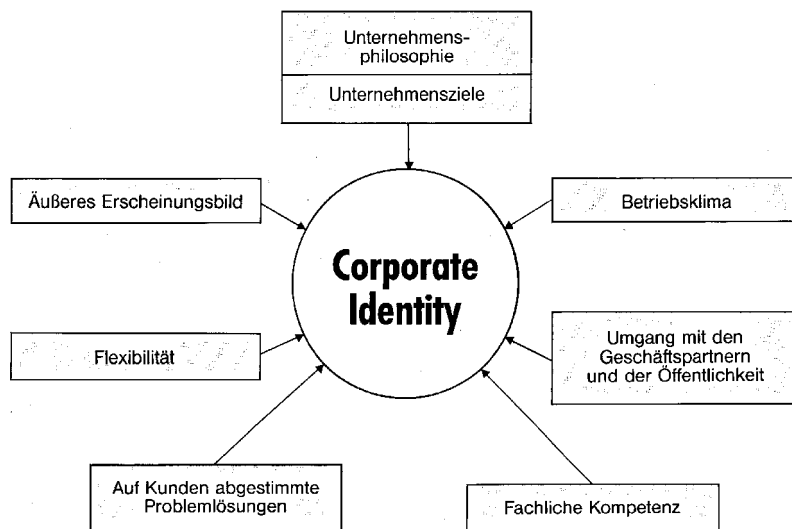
Unternehmensphilosophie

Unternehmensziele

Äußeres Erscheinungsbild

Betriebsklima

Corporate Identity

Flexibilität

Umgang mit den Geschäftspartnern und der Öffentlichkeit

Auf Kunden abgestimmte Problemlösungen

Fachliche Kompetenz